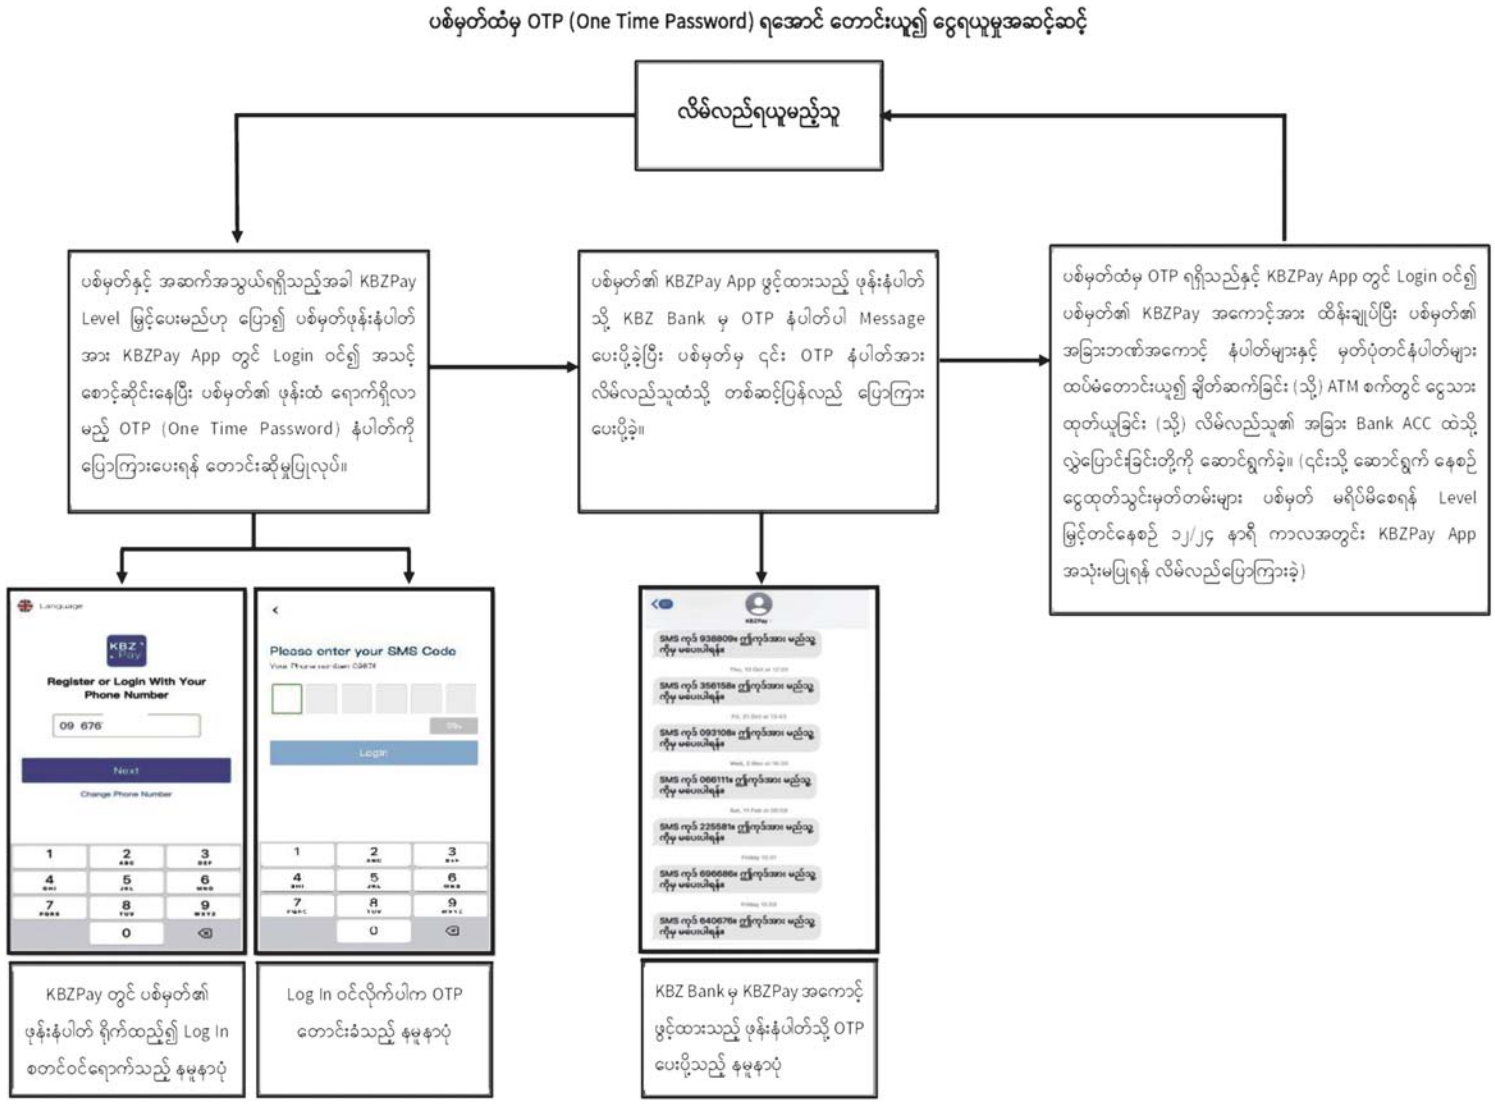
ပစ်မှတ်ထံမှ OTP (One Time Password) ရအောင် တောင်းယူ၍ ငွေရယူမှုအဆင့်ဆင့်

လိမ်လည်ရယူမည့်သူ

ပစ်မှတ်နှင့် အဆက်အသွယ်ရရှိသည့်အခါ KBZPay Level မြှင့်ပေးမည်ဟု ပြော၍ ပစ်မှတ်ဖုန်းနံပါတ်အား KBZPay App တွင် Login ဝင်၍ အသင့်စောင့်ဆိုင်းနေပြီး ပစ်မှတ်၏ ဖုန်းထဲ ရောက်ရှိလာမည့် OTP (One Time Password) နံပါတ်ကို ပြောကြားပေးရန် တောင်းဆိုမှုပြုလုပ်။

ပစ်မှတ်၏ KBZPay App ဖွင့်ထားသည့် ဖုန်းနံပါတ်သို့ KBZ Bank မှ OTP နံပါတ်ပါ Message ပေးပို့ခဲ့ပြီး ပစ်မှတ်မှ ၎င်း OTP နံပါတ်အား လိမ်လည်သူထံသို့ တစ်ဆင့်ပြန်လည် ပြောကြားပေးပို့ခဲ့။

ပစ်မှတ်ထံမှ OTP ရရှိသည်နှင့် KBZPay App တွင် Login ဝင်၍ ပစ်မှတ်၏ KBZPay အကောင့်အား ထိန်းချုပ်ပြီး ပစ်မှတ်၏ အခြားဘဏ်အကောင့် နံပါတ်များနှင့် မှတ်ပုံတင်နံပါတ်များ ထပ်မံတောင်းယူ၍ ချိတ်ဆက်ခြင်း (သို့) ATM စက်တွင် ငွေသားထုတ်ယူခြင်း (သို့) လိမ်လည်သူ၏ အခြား Bank ACC ထဲသို့ လွှဲပြောင်းခြင်းတို့ကို ဆောင်ရွက်ခဲ့။ (၎င်းသို့ ဆောင်ရွက်နေစဉ် ငွေထုတ်သွင်းမှတ်တမ်းများ ပစ်မှတ် မရိပ်မိစေရန် Level မြှင့်တင်နေစဉ် ၁၂/၂၄ နာရီ ကာလအတွင်း KBZPay App အသုံးမပြုရန် လိမ်လည်ပြောကြားခဲ့)

Language
KBZ Pay
Register or Login With Your Phone Number
09 676
Next
Change Phone Number
1 2 3
4 5 6
7 8 9
0

Please enter your SMS Code
Login
1 2 3
4 5 6
7 8 9
0

KBZPay
SMS ကုဒ် 936809။ ဘယ်သူ့ကိုမှ မပေးပါနဲ့
SMS ကုဒ် 356158။ ဘယ်သူ့ကိုမှ မပေးပါနဲ့
SMS ကုဒ် 093108။ ဘယ်သူ့ကိုမှ မပေးပါနဲ့
SMS ကုဒ် 066111။ ဘယ်သူ့ကိုမှ မပေးပါနဲ့
SMS ကုဒ် 225581။ ဘယ်သူ့ကိုမှ မပေးပါနဲ့
SMS ကုဒ် 696686။ ဘယ်သူ့ကိုမှ မပေးပါနဲ့
SMS ကုဒ် 640676။ ဘယ်သူ့ကိုမှ မပေးပါနဲ့

KBZPay တွင် ပစ်မှတ်၏ ဖုန်းနံပါတ် ရိုက်ထည့်၍ Log In စတင်ဝင်ရောက်သည့် နမူနာပုံ

Log In ဝင်လိုက်ပါက OTP တောင်းခံသည့် နမူနာပုံ

KBZ Bank မှ KBZPay အကောင့် ဖွင့်ထားသည့် ဖုန်းနံပါတ်သို့ OTP ပေးပို့သည့် နမူနာပုံ